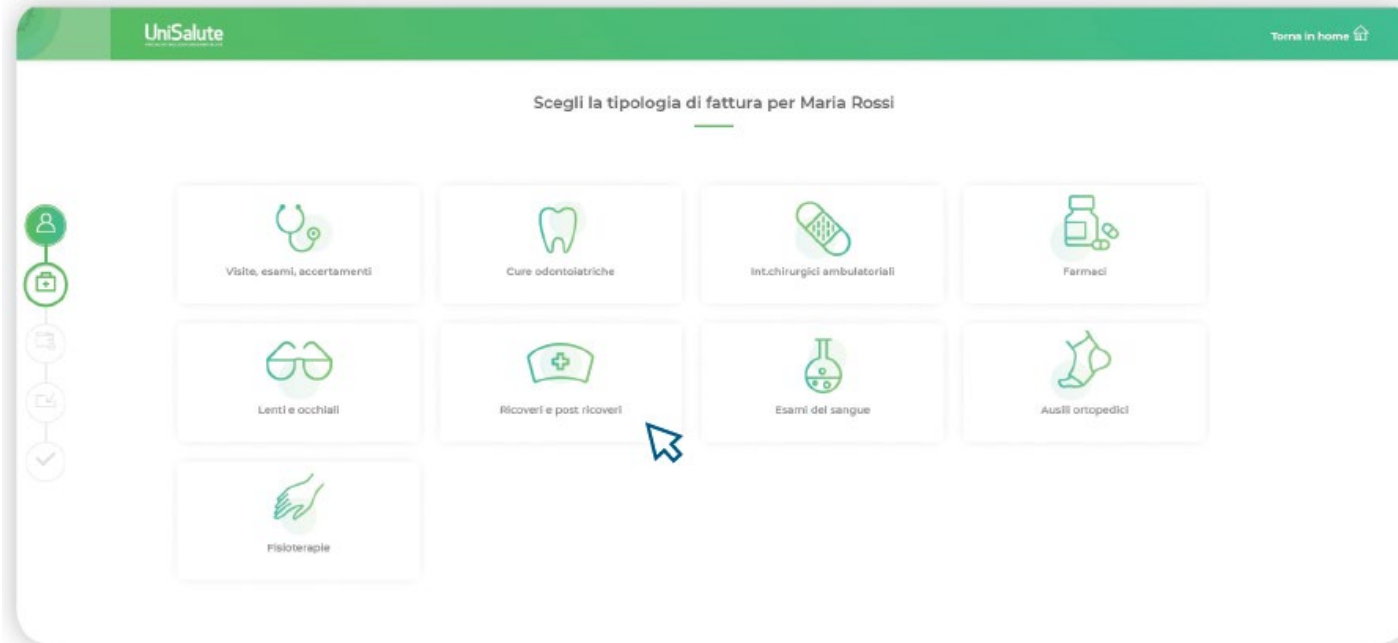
UniSalute

Torna in home

Scegli la tipologia di fattura per Maria Rossi

Visite, esami, accertamenti

Cure odontoiatriche

Int.chirurgici ambulatoriali

Farmaci

Lenti e occhiali

Ricoveri e post ricoveri

Esami del sangue

Ausili ortopedici

Fisioterapie